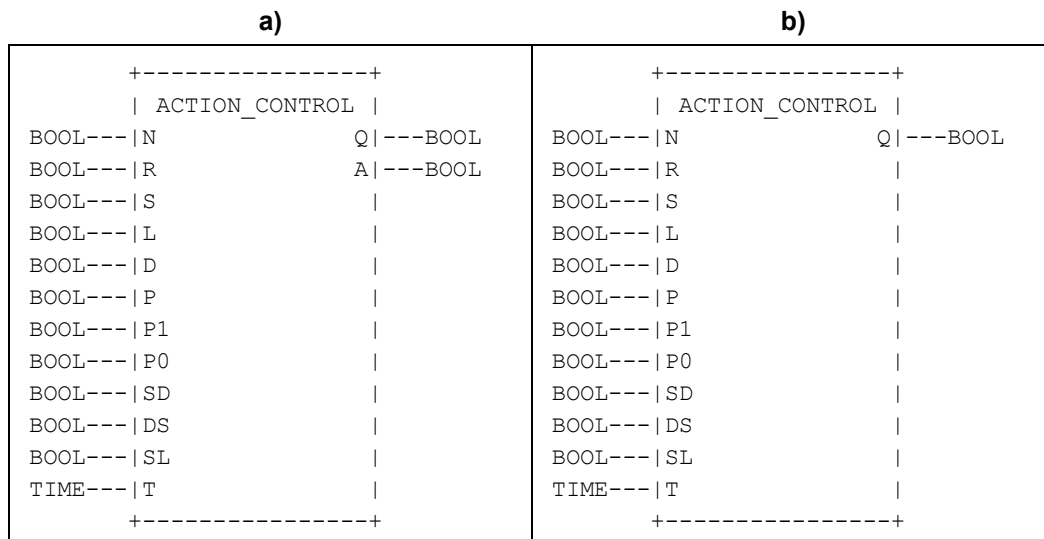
| a) | b) |
|---|---|
| +----------------+<br>\| ACTION_CONTROL \|<br>BOOL---\|N Q\|---BOOL<br>BOOL---\|R A\|---BOOL<br>BOOL---\|S \|<br>BOOL---\|L \|<br>BOOL---\|D \|<br>BOOL---\|P \|<br>BOOL---\|P1 \|<br>BOOL---\|P0 \|<br>BOOL---\|SD \|<br>BOOL---\|DS \|<br>BOOL---\|SL \|<br>TIME---\|T \|<br>+----------------+ | +----------------+<br>\| ACTION_CONTROL \|<br>BOOL---\|N Q\|---BOOL<br>BOOL---\|R \|<br>BOOL---\|S \|<br>BOOL---\|L \|<br>BOOL---\|D \|<br>BOOL---\|P \|<br>BOOL---\|P1 \|<br>BOOL---\|P0 \|<br>BOOL---\|SD \|<br>BOOL---\|DS \|<br>BOOL---\|SL \|<br>TIME---\|T \|<br>+----------------+ |